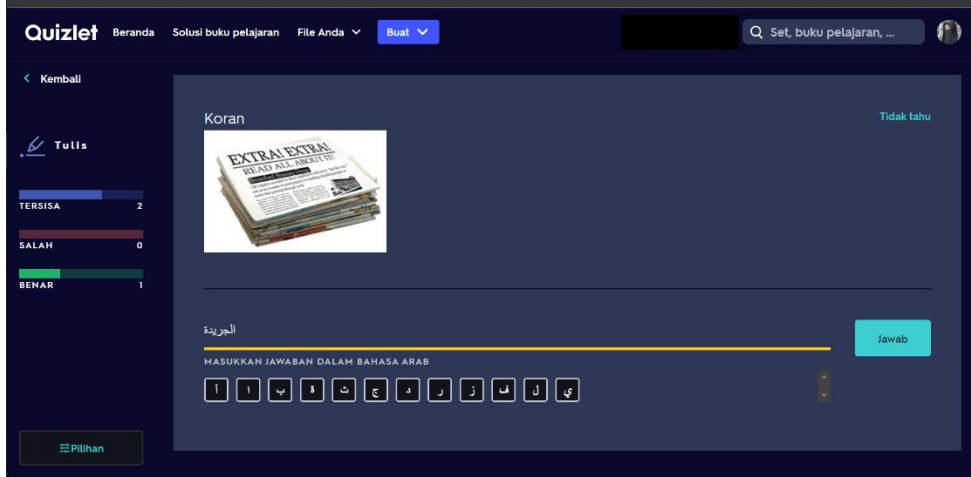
Quizlet Beranda Solusi buku pelajaran File Anda Buat

Set, buku pelajaran, ...

< Kembali

Tulis

TERSISA 2

SALAH 0

BENAR 1

Pilihan

Koran

EXTRA! EXTRA! READ ALL ABOUT IT!

Tidak tahu

الجريدة

Jawab

MASUKKAN JAWABAN DALAM BAHASA ARAB

آ ا ب ة ث ج د ر ز ف ل ي